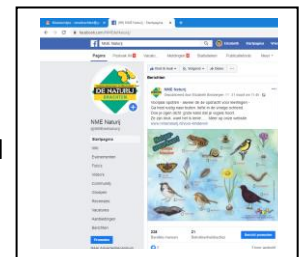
f NME Natuurij

Pagina

DE NATUURIJ

NME Natuurij

Startpagina

Info

Evenementen

Foto's

Video's

Community

Groepen

Recensies

Vacatures

Aanbiedingen

Berichten

Promoten

Berichten

NME Natuurij